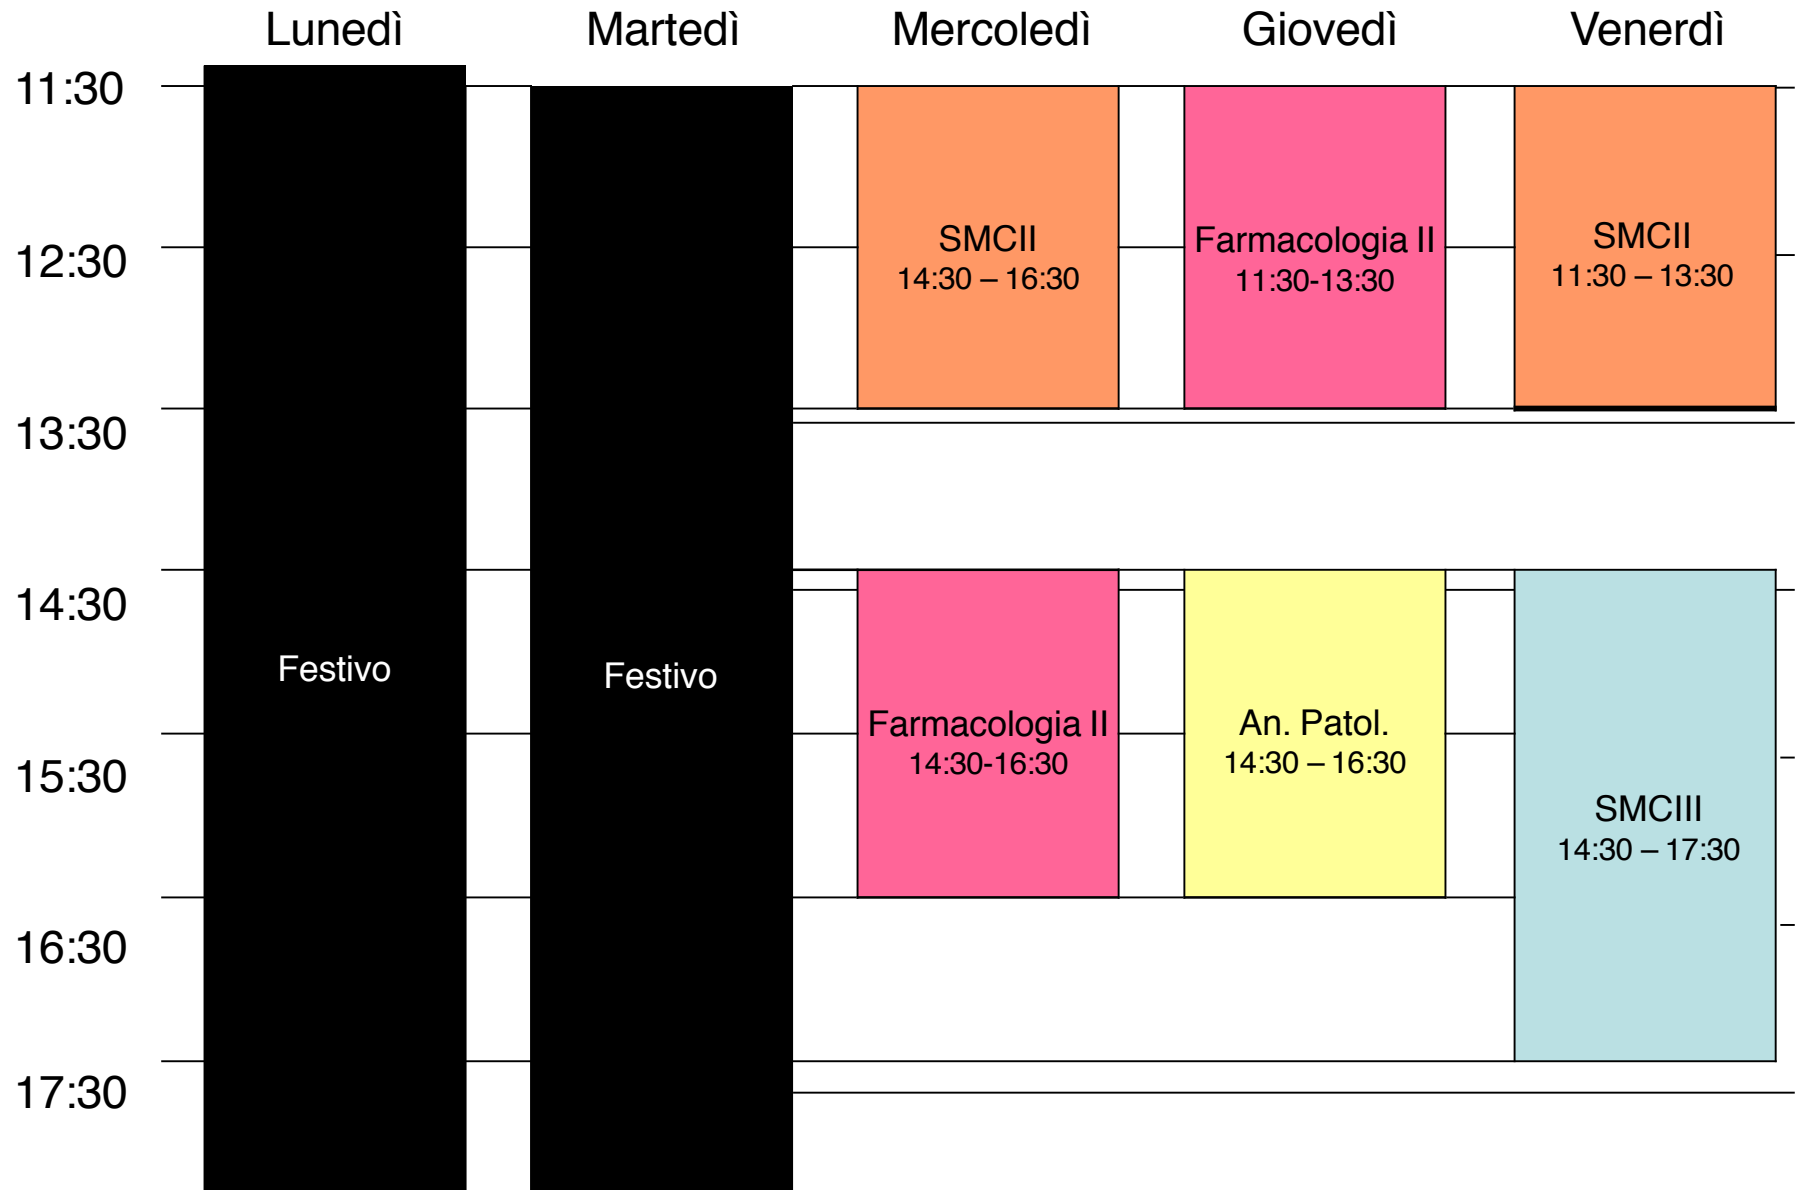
| | Lunedì | Martedì | Mercoledì | Giovedì | Venerdì |
|---|---|---|---|---|---|
| 11:30 | Festivo | Festivo | SMCII 14:30 – 16:30 | Farmacologia II 11:30-13:30 | SMCII 11:30 – 13:30 |
| 12:30 | | | | | |
| 13:30 | | | | | |
| 14:30 | | | Farmacologia II 14:30-16:30 | An. Patol. 14:30 – 16:30 | SMCIII 14:30 – 17:30 |
| 15:30 | | | | | |
| 16:30 | | | | | |
| 17:30 | | | | | |